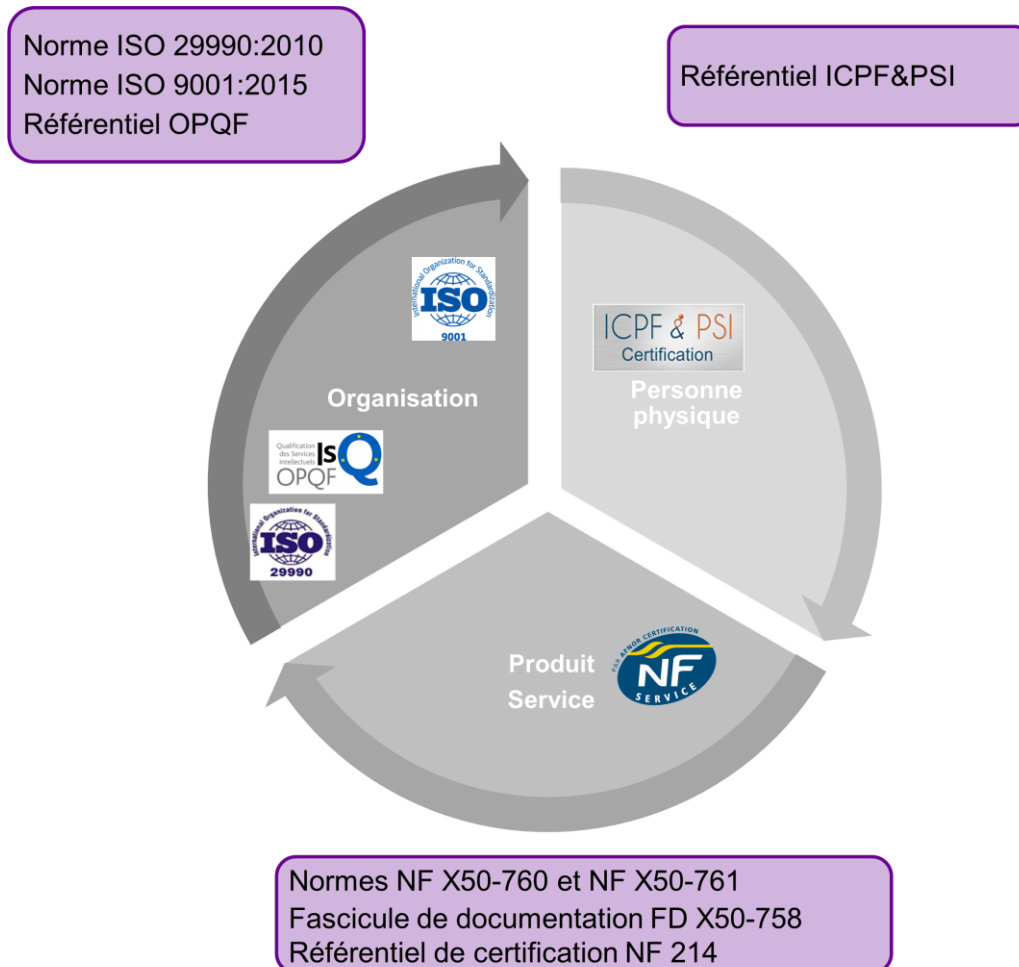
Norme ISO 29990:2010
Norme ISO 9001:2015
Référentiel OPQF

Référentiel ICPF&PSI

International Organization for Standardization
ISO
9001

ICPF & PSI
Certification

Organisation

Personne physique

Qualification des Services Intellectuels
ISQ
OPQF

International Organization for Standardization
ISO
29990

Produit
Service

PAR AFNOR CERTIFICATION
NF
SERVICE

Normes NF X50-760 et NF X50-761
Fascicule de documentation FD X50-758
Référentiel de certification NF 214